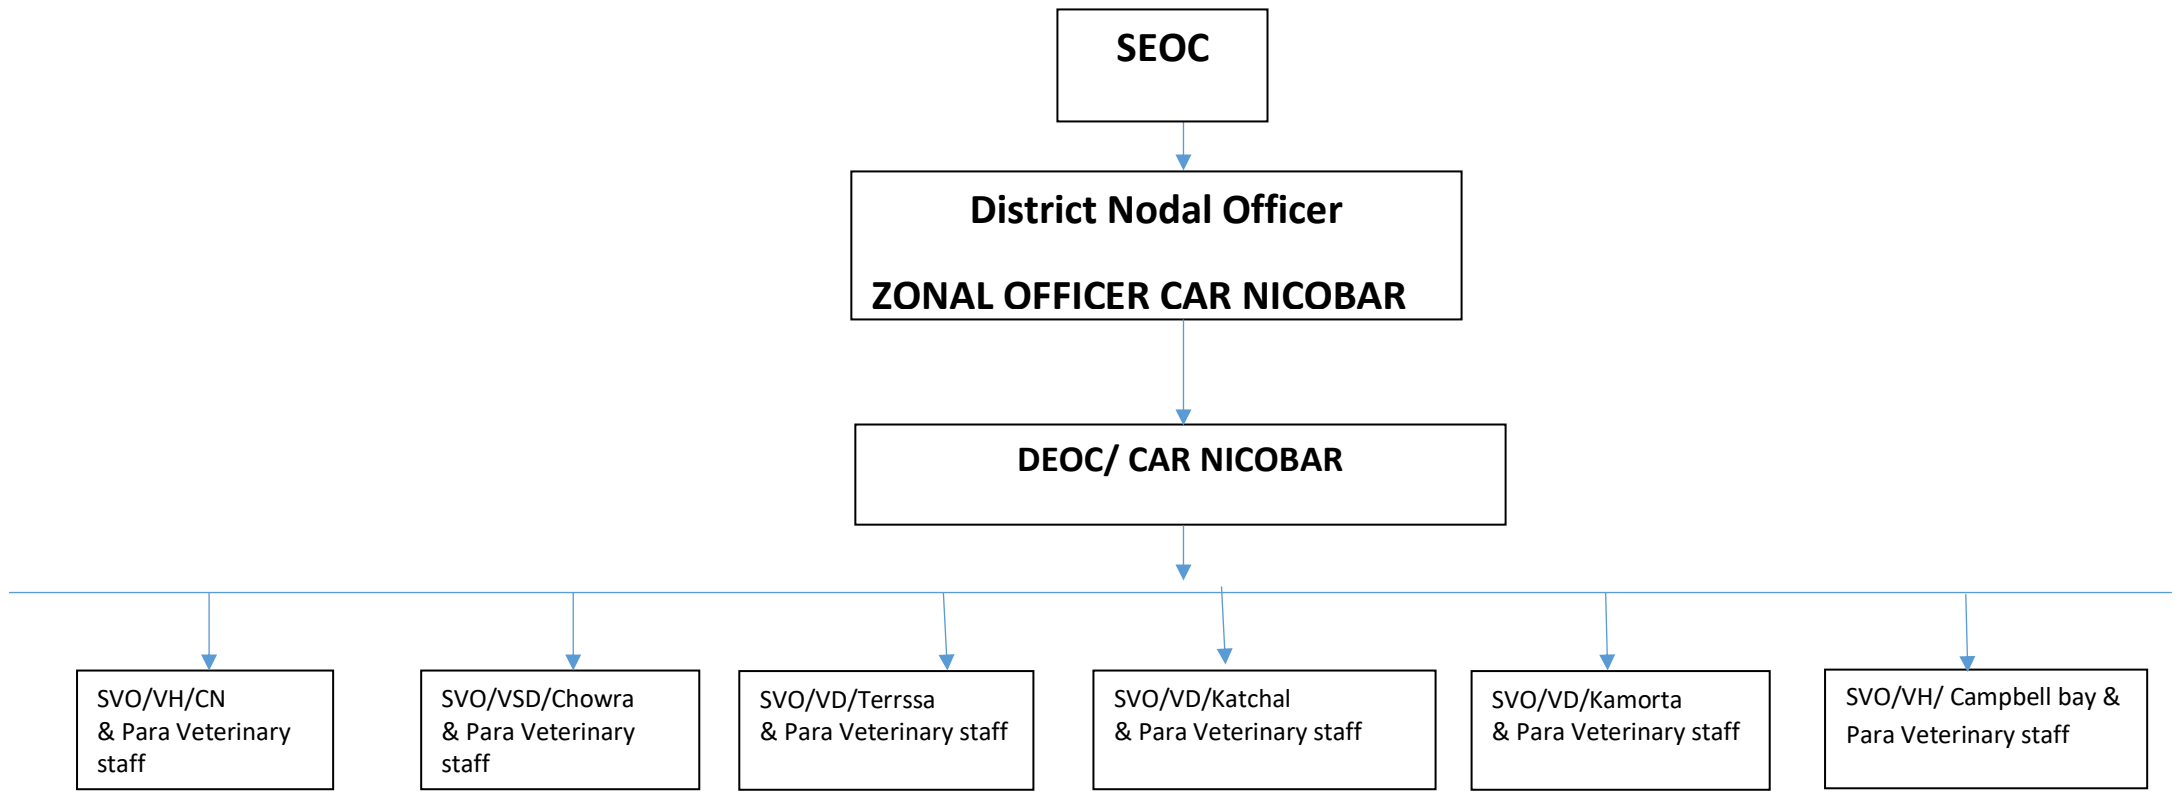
SEOC

District Nodal Officer

ZONAL OFFICER CAR NICOBAR

DEOC/ CAR NICOBAR

SVO/VH/CN & Para Veterinary staff

SVO/VSD/Chowra & Para Veterinary staff

SVO/VD/Terrssa & Para Veterinary staff

SVO/VD/Katchal & Para Veterinary staff

SVO/VD/Kamorta & Para Veterinary staff

SVO/VH/ Campbell bay & Para Veterinary staff